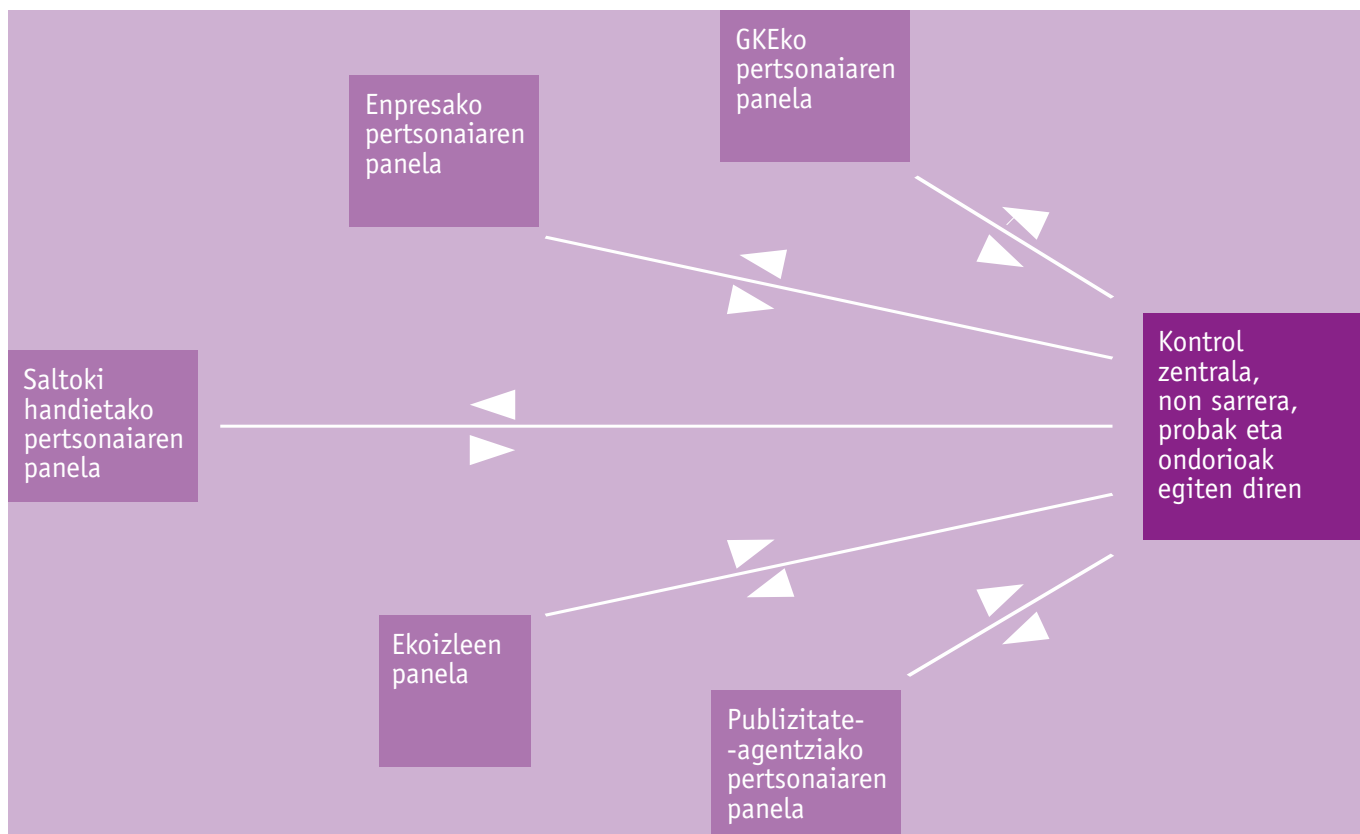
GKEko pertsonaiaren panela

Enpresako pertsonaiaren panela

Saltoki handietako pertsonaiaren panela

Kontrol zentrala, non sarrera, probak eta ondorioak egiten diren

Ekoizleen panela

Publizitate--agentziako pertsonaiaren panela